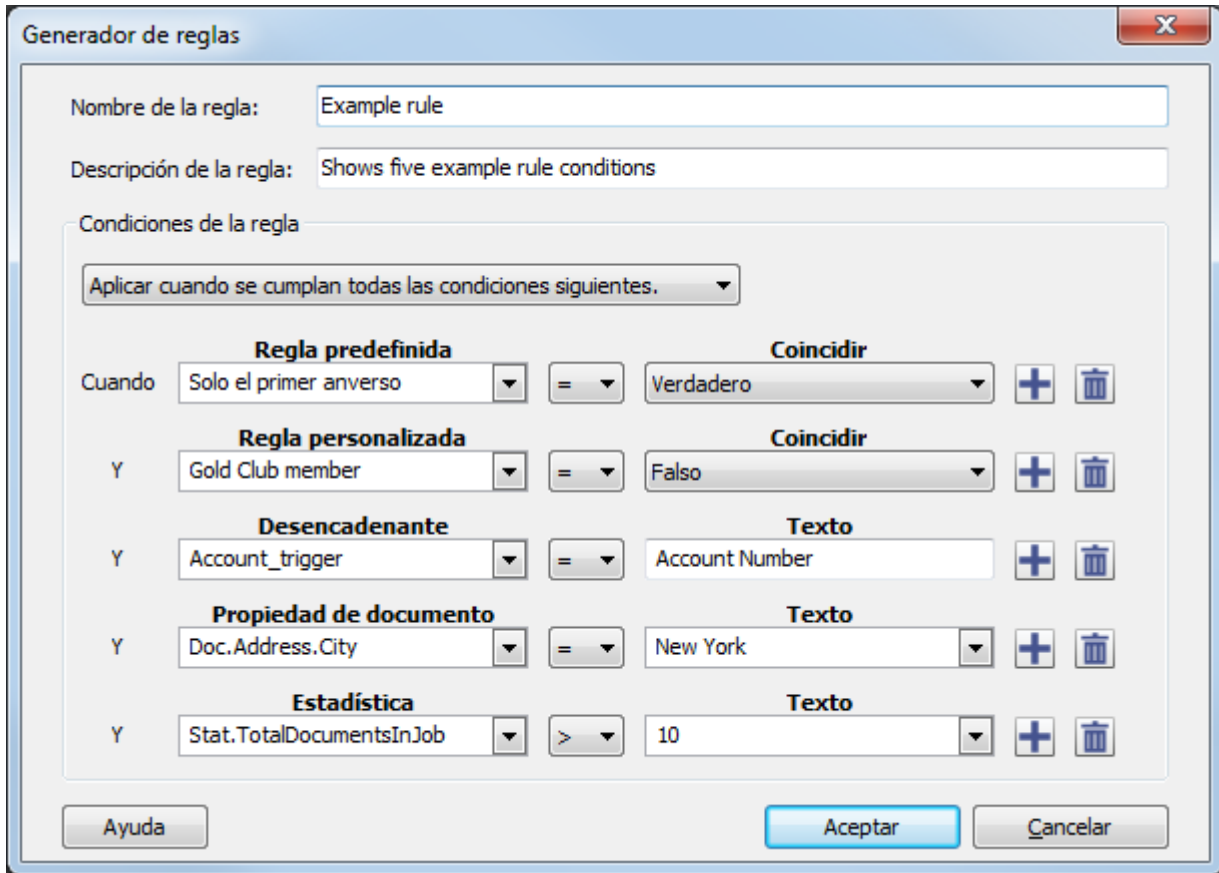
Generador de reglas

Nombre de la regla: Example rule

Descripción de la regla: Shows five example rule conditions

Condiciones de la regla

Aplicar cuando se cumplan todas las condiciones siguientes.

Regla predefinida | Coincidir
Cuando Solo el primer anverso = Verdadero

Regla personalizada | Coincidir
Y Gold Club member = Falso

Desencadenante | Texto
Y Account_trigger = Account Number

Propiedad de documento | Texto
Y Doc.Address.City = New York

Estadística | Texto
Y Stat.TotalDocumentsInJob > 10

Ayuda

Aceptar

Cancelar